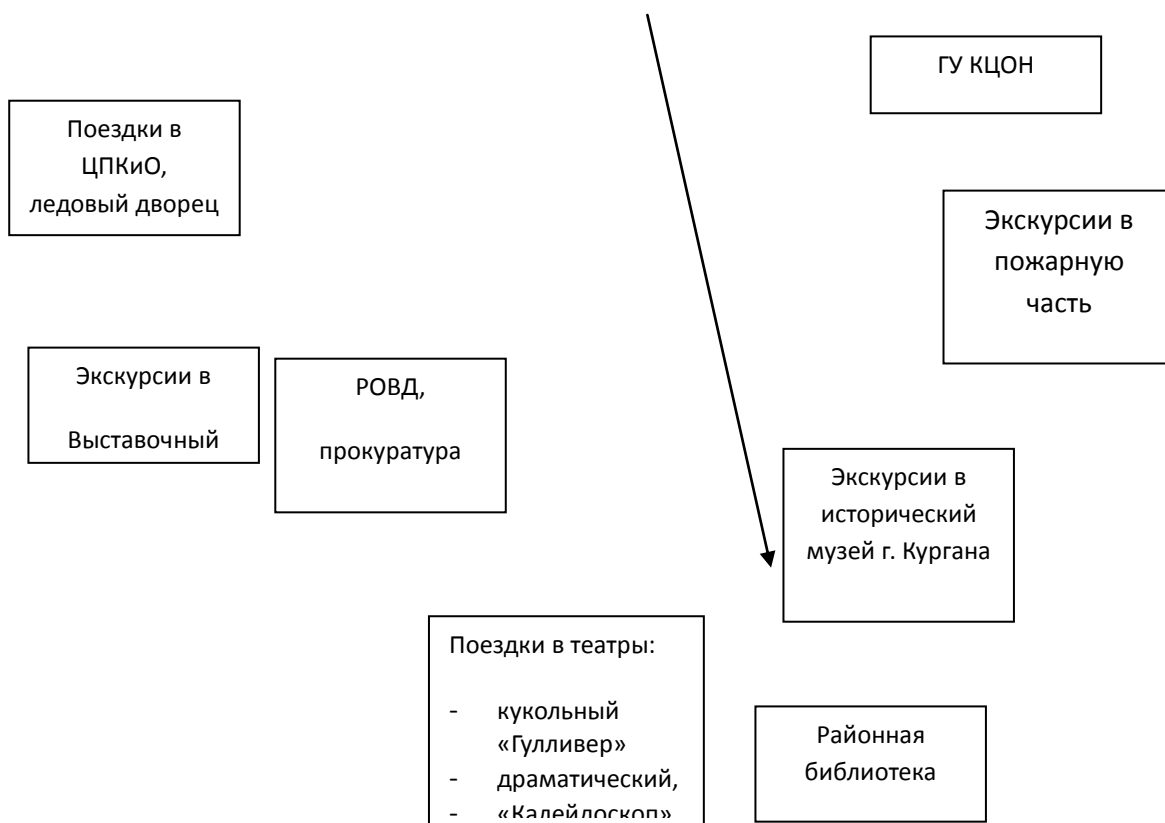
ГУ КЦОН

Поездки в ЦПКиО, ледовый дворец

Экскурсии в пожарную часть

Экскурсии в Выставочный

РОВД,

прокуратура

Экскурсии в исторический музей г. Кургана

Поездки в театры:

- кукольный «Гулливер»
- драматический,
- «Калейдоскоп»

Районная библиотека